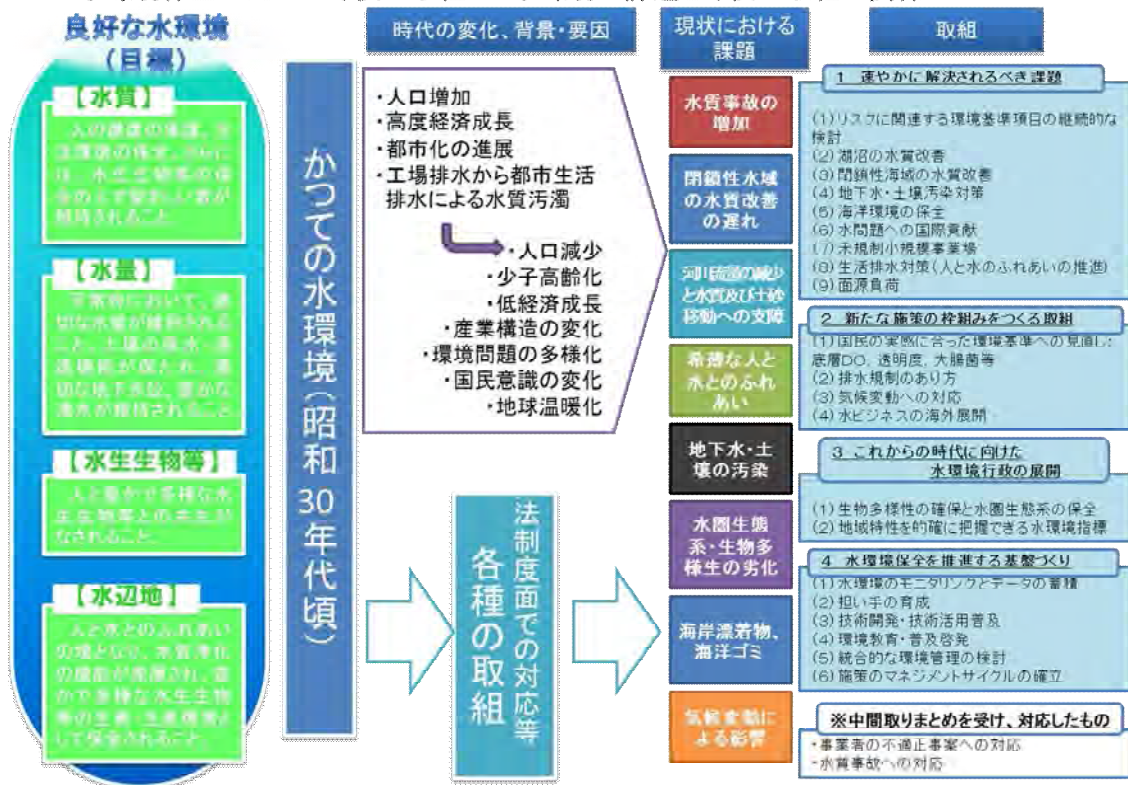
良好な水環境（目標）

【水質】
人の健康の保護、生活環境の保全、さらには、水生生物の保全の上で望ましい水質が維持されること。

【水量】
平常時において、適切な水量が維持されること。土壌の保水・涵養機能が保たれ、適切な地下水位、豊かな湧水が維持されること。

【水生生物等】
人と豊かで多様な水生生物等との共生がなされること。

【水辺地】
人と水とのふれあいの場となり、水質浄化の機能が発揮され、豊かで多様な水生生物等の生育・生息環境として保全されること。

かつての水環境（昭和30年代頃）

時代の変化、背景・要因

・人口増加
・高度経済成長
・都市化の進展
・工場排水から都市生活排水による水質汚濁

・人口減少
・少子高齢化
・低経済成長
・産業構造の変化
・環境問題の多様化
・国民意識の変化
・地球温暖化

法制度面での対応等各種の取組

現状における課題

水質事故の増加

閉鎖性水域の水質改善の遅れ

河川流量の減少と水質及び土砂移動への支障

希薄な人と水とのふれあい

地下水・土壌の汚染

水圏生態系・生物多様性の劣化

海岸漂着物、海洋ゴミ

気候変動による影響

取組

1 速やかに解決されるべき課題
(1)リスクに関連する環境基準項目の継続的な検討
(2) 湖沼の水質改善
(3) 閉鎖性海域の水質改善
(4) 地下水・土壌汚染対策
(5) 海洋環境の保全
(6) 水問題への国際貢献
(7) 未規制小規模事業場
(8) 生活排水対策（人と水のふれあいの推進）
(9) 面源負荷

2 新たな施策の枠組みをつくる取組
(1) 国民の実感に合った環境基準への見直し：底層DO、透明度、大腸菌等
(2) 排水規制のあり方
(3) 気候変動への対応
(4) 水ビジネスの海外展開

3 これからの時代に向けた水環境行政の展開
(1) 生物多様性の確保と水圏生態系の保全
(2) 地域特性を的確に把握できる水環境指標

4 水環境保全を推進する基盤づくり
(1) 水環境のモニタリングとデータの蓄積
(2) 担い手の育成
(3) 技術開発・技術活用普及
(4) 環境教育・普及啓発
(5) 統合的な環境管理の検討
(6) 施策のマネジメントサイクルの確立

※中間取りまとめを受け、対応したもの
・事業者の不適正事案への対応
・水質事故への対応